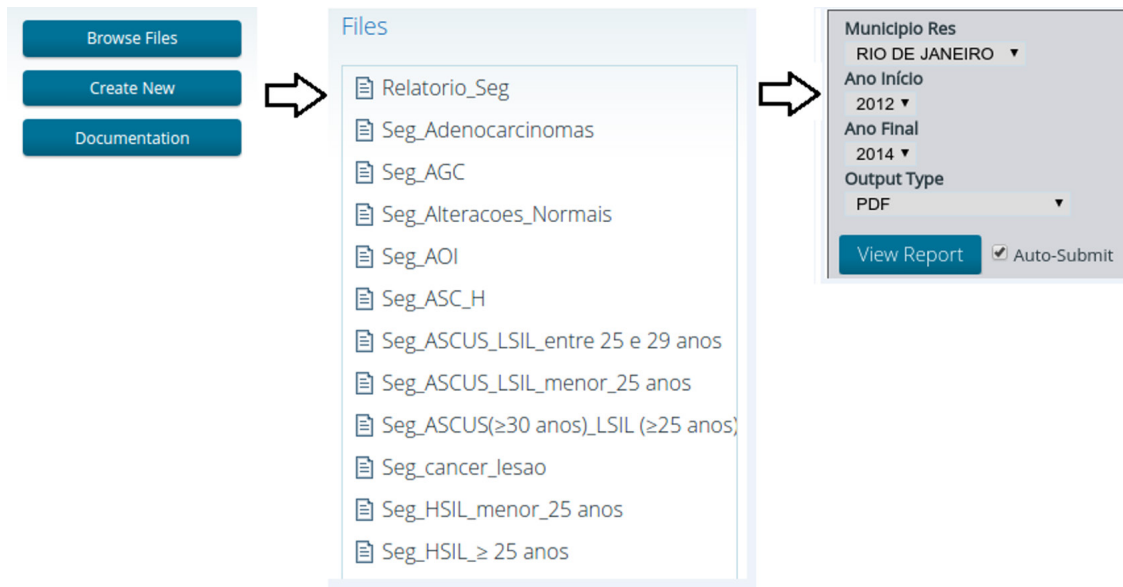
Browse Files

Create New

Documentation

Files

Relatorio_Seg

Seg_Adenocarcinomas

Seg_AGC

Seg_Alteracoes_Normais

Seg_AOI

Seg_ASC_H

Seg_ASCUS_LSIL_entre 25 e 29 anos

Seg_ASCUS_LSIL_menor_25 anos

Seg_ASCUS(≥30 anos)_LSIL (≥25 anos)

Seg_cancer_lesao

Seg_HSIL_menor_25 anos

Seg_HSIL_≥ 25 anos

Municipio Res

RIO DE JANEIRO

Ano Início

2012

Ano Final

2014

Output Type

PDF

View Report

Auto-Submit